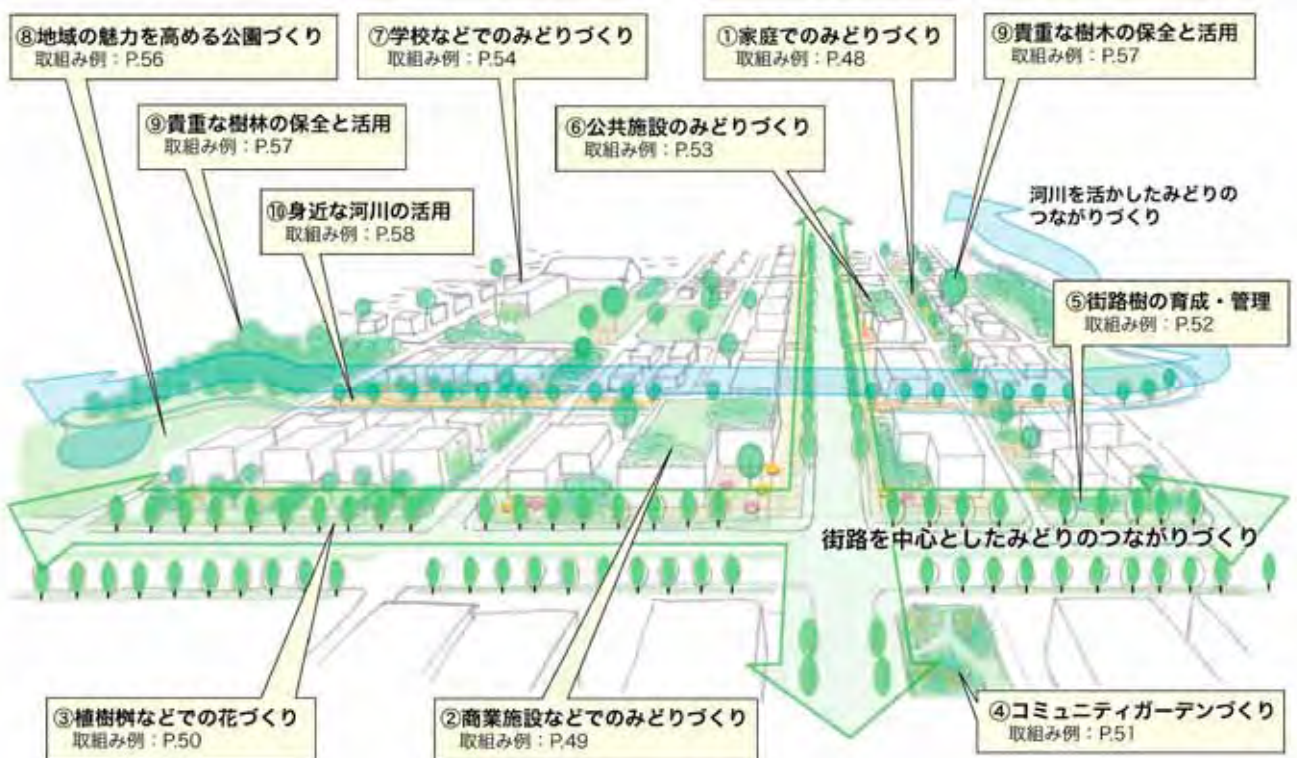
⑧地域の魅力を高める公園づくり
取組み例：P.56

⑦学校などでのみどりづくり
取組み例：P.54

①家庭でのみどりづくり
取組み例：P.48

⑨貴重な樹木の保全と活用
取組み例：P.57

⑨貴重な樹林の保全と活用
取組み例：P.57

⑥公共施設のみどりづくり
取組み例：P.53

⑩身近な河川の活用
取組み例：P.58

河川を活かしたみどりのつながりづくり

⑤街路樹の育成・管理
取組み例：P.52

街路を中心としたみどりのつながりづくり

③植樹桝などでの花づくり
取組み例：P.50

②商業施設などでのみどりづくり
取組み例：P.49

④コミュニティガーデンづくり
取組み例：P.51